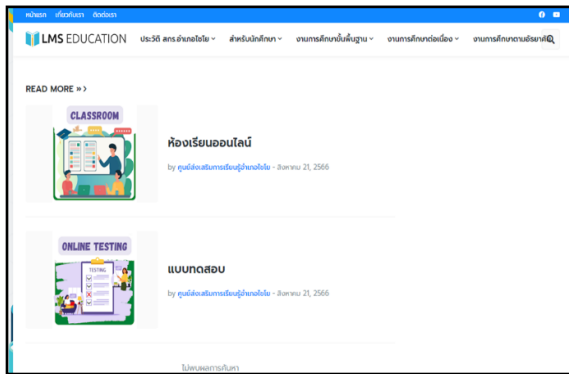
หน้าแรก เกี่ยวกับเรา ติดต่อเรา

LMS EDUCATION ประวัติ สกร.อำเภอไชโย สำหรับนักศึกษา งานการศึกษาขั้นพื้นฐาน งานการศึกษาต่อเนื่อง งานการศึกษาตามอัธยาศัย

READ MORE »

CLASSROOM

ห้องเรียนออนไลน์

by ศูนย์ส่งเสริมการเรียนรู้อำเภอไชโย - สิงหาคม 21, 2566

ONLINE TESTING

TESTING

แบบทดสอบ

by ศูนย์ส่งเสริมการเรียนรู้อำเภอไชโย - สิงหาคม 21, 2566

ไม่พบผลการค้นหา